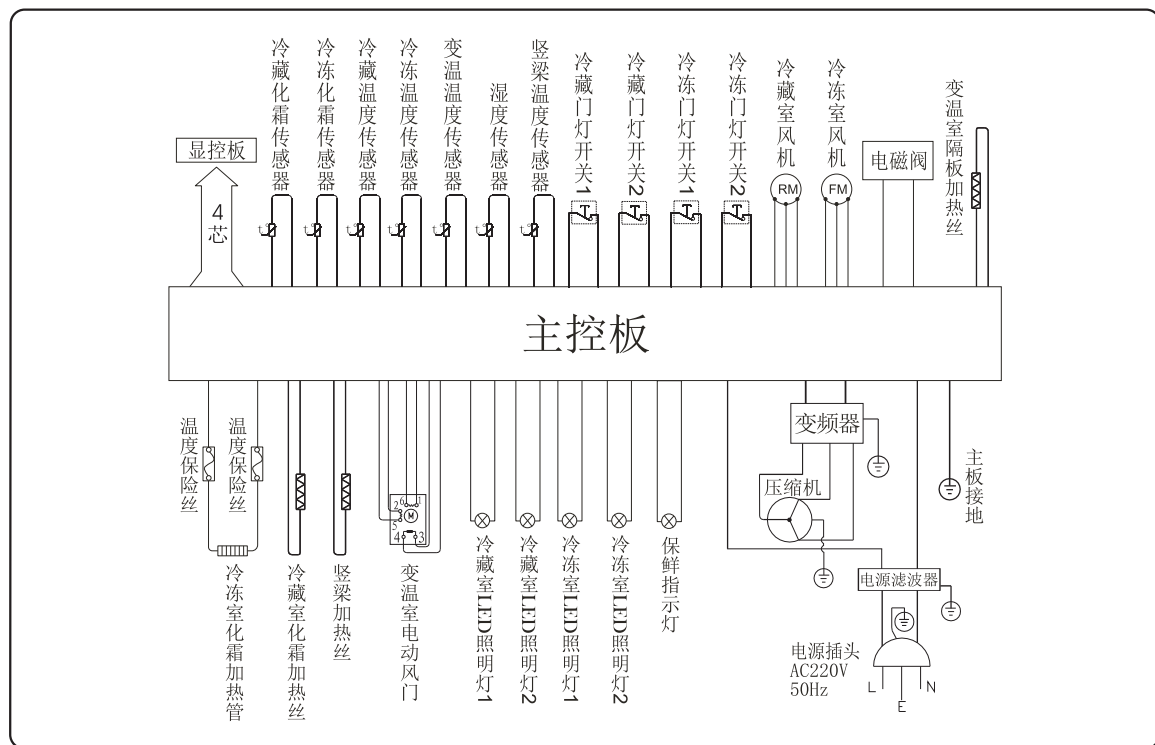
冷藏化霜传感器
冷冻化霜传感器
冷藏温度传感器
冷冻温度传感器
变温温度传感器
湿度传感器
竖梁温度传感器
冷藏门灯开关1
冷藏门灯开关2
冷冻门灯开关1
冷冻门灯开关2
冷藏室风机
冷冻室风机
电磁阀
变温室隔板加热丝

显控板
4芯

RM
FM

主控板

温度保险丝
温度保险丝
冷冻室化霜加热管
冷藏室化霜加热丝
竖梁加热丝
变温室电动风门
M
冷藏室LED照明灯1
冷藏室LED照明灯2
冷冻室LED照明灯1
冷冻室LED照明灯2
保鲜指示灯
变频器
压缩机
电源滤波器
主板接地
电源插头
AC220V
50Hz
L
N
E